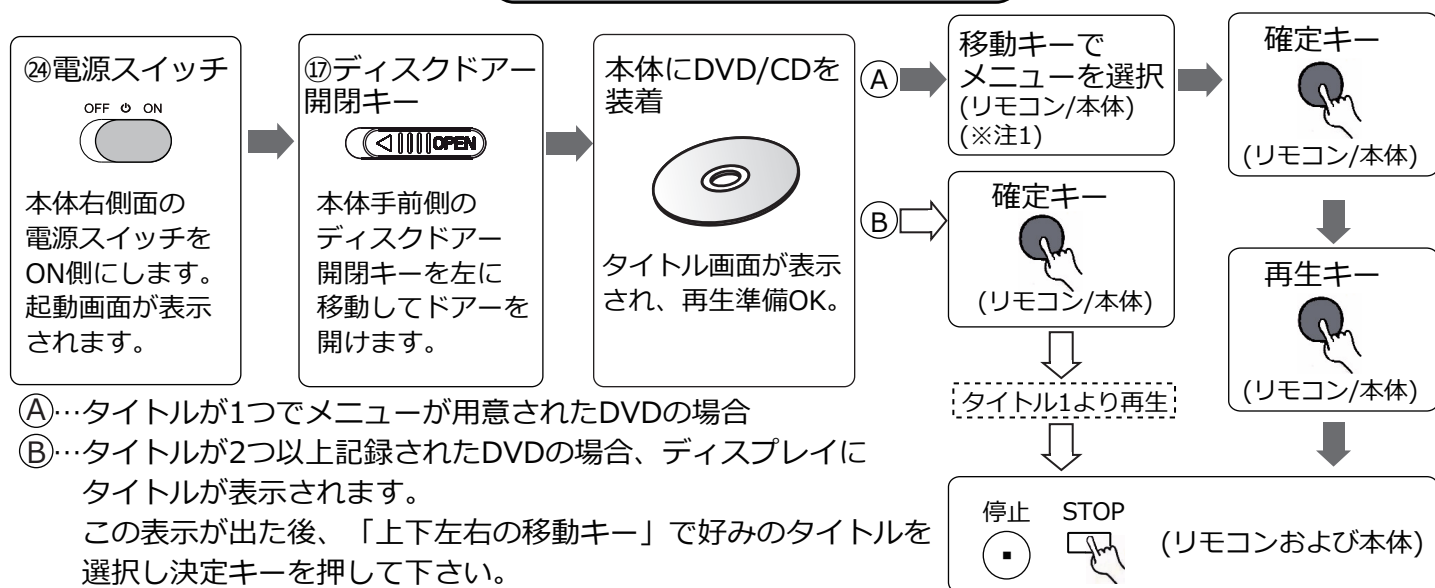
㉔電源スイッチ

OFF ⏻ ON

本体右側面の電源スイッチをON側にします。起動画面が表示されます。

⑰ディスクドアー開閉キー

OPEN

本体手前側のディスクドアー開閉キーを左に移動してドアーを開けます。

本体にDVD/CDを装着

タイトル画面が表示され、再生準備OK。

Ⓐ

移動キーでメニューを選択 (リモコン/本体) (※注1)

確定キー

(リモコン/本体)

Ⓑ

確定キー

(リモコン/本体)

タイトル1より再生

再生キー

(リモコン/本体)

停止 STOP (リモコンおよび本体)

Ⓐ…タイトルが1つでメニューが用意されたDVDの場合
Ⓑ…タイトルが2つ以上記録されたDVDの場合、ディスプレイにタイトルが表示されます。
この表示が出た後、「上下左右の移動キー」で好みのタイトルを選択し決定キーを押して下さい。